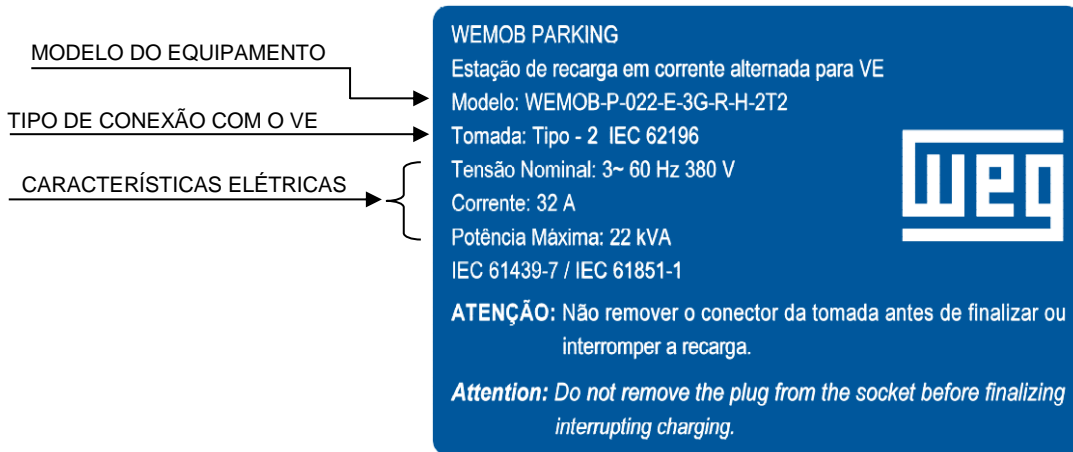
MODELO DO EQUIPAMENTO

TIPO DE CONEXÃO COM O VE

CARACTERÍSTICAS ELÉTRICAS

WEMOB PARKING
Estação de recarga em corrente alternada para VE
Modelo: WEMOB-P-022-E-3G-R-H-2T2
Tomada: Tipo - 2 IEC 62196
Tensão Nominal: 3~ 60 Hz 380 V
Corrente: 32 A
Potência Máxima: 22 kVA
IEC 61439-7 / IEC 61851-1

WEG

ATENÇÃO: Não remover o conector da tomada antes de finalizar ou interromper a recarga.

Attention: Do not remove the plug from the socket before finalizing interrupting charging.